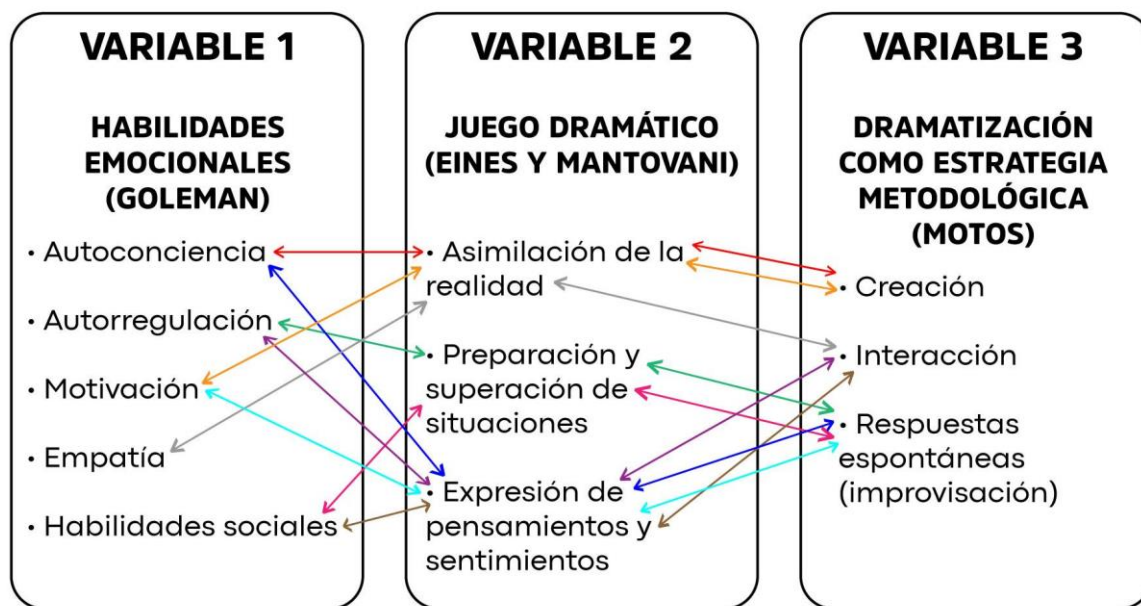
VARIABLE 1

HABILIDADES EMOCIONALES (GOLEMAN)

• Autoconciencia

• Autorregulación

• Motivación

• Empatía

• Habilidades sociales

VARIABLE 2

JUEGO DRAMÁTICO (EINES Y MANTOVANI)

• Asimilación de la realidad

• Preparación y superación de situaciones

• Expresión de pensamientos y sentimientos

VARIABLE 3

DRAMATIZACIÓN COMO ESTRATEGIA METODOLÓGICA (MOTOS)

• Creación

• Interacción

• Respuestas espontáneas (improvisación)